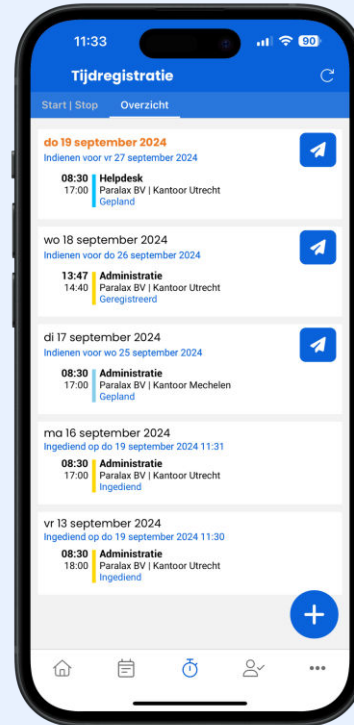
11:33

90

Tijdregistratie

Start | Stop Overzicht

do 19 september 2024
Indienen voor vr 27 september 2024

08:30 Helpdesk
17:00 Paralax BV | Kantoor Utrecht
Gepland

wo 18 september 2024
Indienen voor do 26 september 2024

13:47 Administratie
14:40 Paralax BV | Kantoor Utrecht
Geregistreerd

di 17 september 2024
Indienen voor wo 25 september 2024

08:30 Administratie
17:00 Paralax BV | Kantoor Mechelen
Gepland

ma 16 september 2024
Ingediend op do 19 september 2024 11:31

08:30 Administratie
17:00 Paralax BV | Kantoor Utrecht
Ingediend

vr 13 september 2024
Ingediend op do 19 september 2024 11:30

08:30 Administratie
18:00 Paralax BV | Kantoor Utrecht
Ingediend